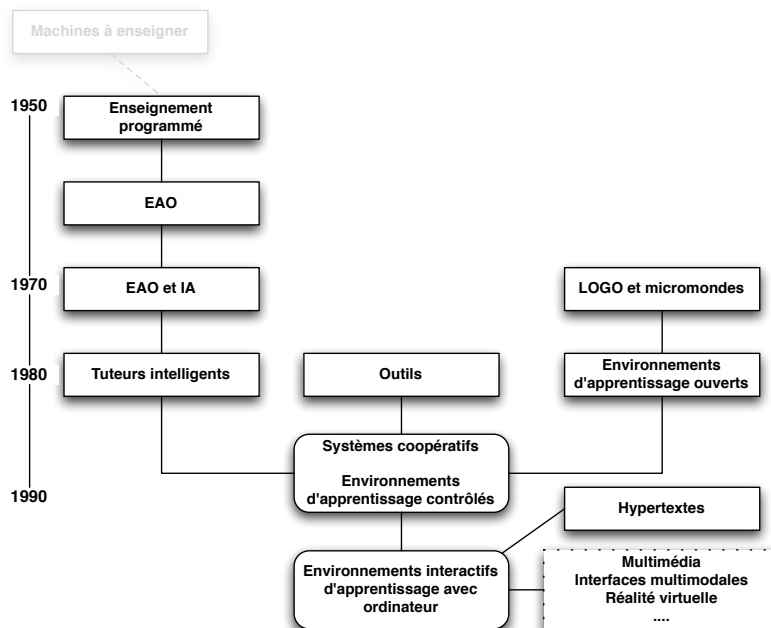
Machines à enseigner

1950
Enseignement programmé

EAO

1970
EAO et IA

LOGO et micromondes

1980
Tuteurs intelligents

Outils

Environnements d'apprentissage ouverts

1990

Systèmes coopératifs

Environnements d'apprentissage contrôlés

Hypertextes

Environnements interactifs d'apprentissage avec ordinateur

Multimédia
Interfaces multimodales
Réalité virtuelle
....